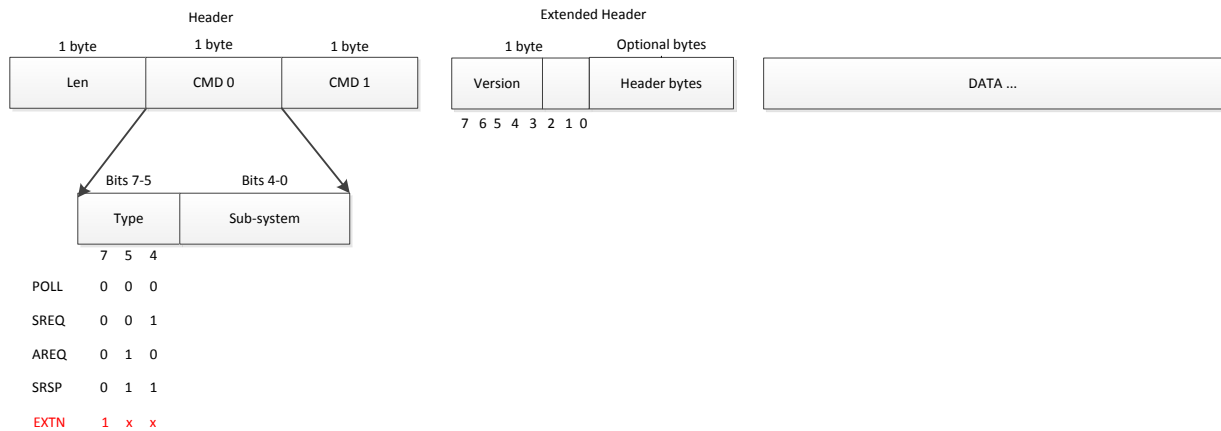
Header

1 byte 1 byte 1 byte

Len CMD 0 CMD 1

Extended Header

1 byte Optional bytes

Version Header bytes

7 6 5 4 3 2 1 0

DATA ...

Bits 7-5 Bits 4-0

Type Sub-system

7 5 4

| | | | |
|---|---|---|---|
| POLL | 0 | 0 | 0 |
| SREQ | 0 | 0 | 1 |
| AREQ | 0 | 1 | 0 |
| SRSP | 0 | 1 | 1 |
| EXTN | 1 | x | x |